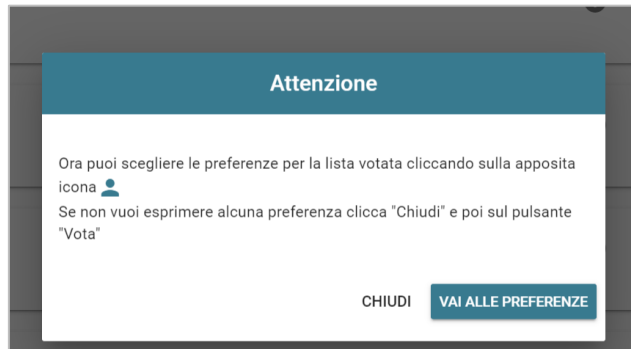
Attenzione

Ora puoi scegliere le preferenze per la lista votata cliccando sulla apposita icona
Se non vuoi esprimere alcuna preferenza clicca "Chiudi" e poi sul pulsante "Vota"

CHIUDI VAI ALLE PREFERENZE